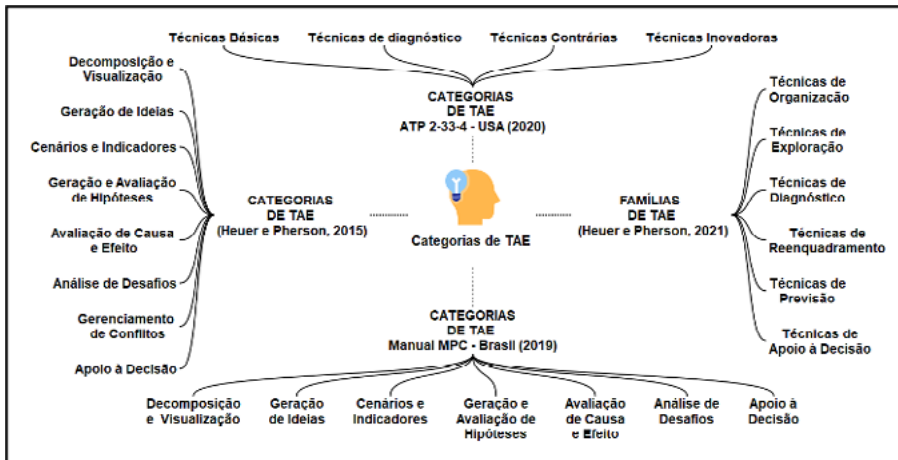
Técnicas Básicas
Técnicas de diagnóstico
Técnicas Contrárias
Técnicas Inovadoras

CATEGORIAS DE TAE
ATP 2-33-4 - USA (2020)

Decomposição e Visualização
Geração de Ideias
Cenários e Indicadores
Geração e Avaliação de Hipóteses
Avaliação de Causa e Efeito
Análise de Desafios
Gerenciamento de Conflitos
Apoio à Decisão

CATEGORIAS DE TAE
(Heuer e Pherson, 2015)

Categorias de TAE

FAMÍLIAS DE TAE
(Heuer e Pherson, 2021)

Técnicas de Organização
Técnicas de Exploração
Técnicas de Diagnóstico
Técnicas de Reenquadramento
Técnicas de Previsão
Técnicas de Apoio à Decisão

CATEGORIAS DE TAE
Manual MPC - Brasil (2019)

Decomposição e Visualização
Geração de Ideias
Cenários e Indicadores
Geração e Avaliação de Hipóteses
Avaliação de Causa e Efeito
Análise de Desafios
Apoio à Decisão